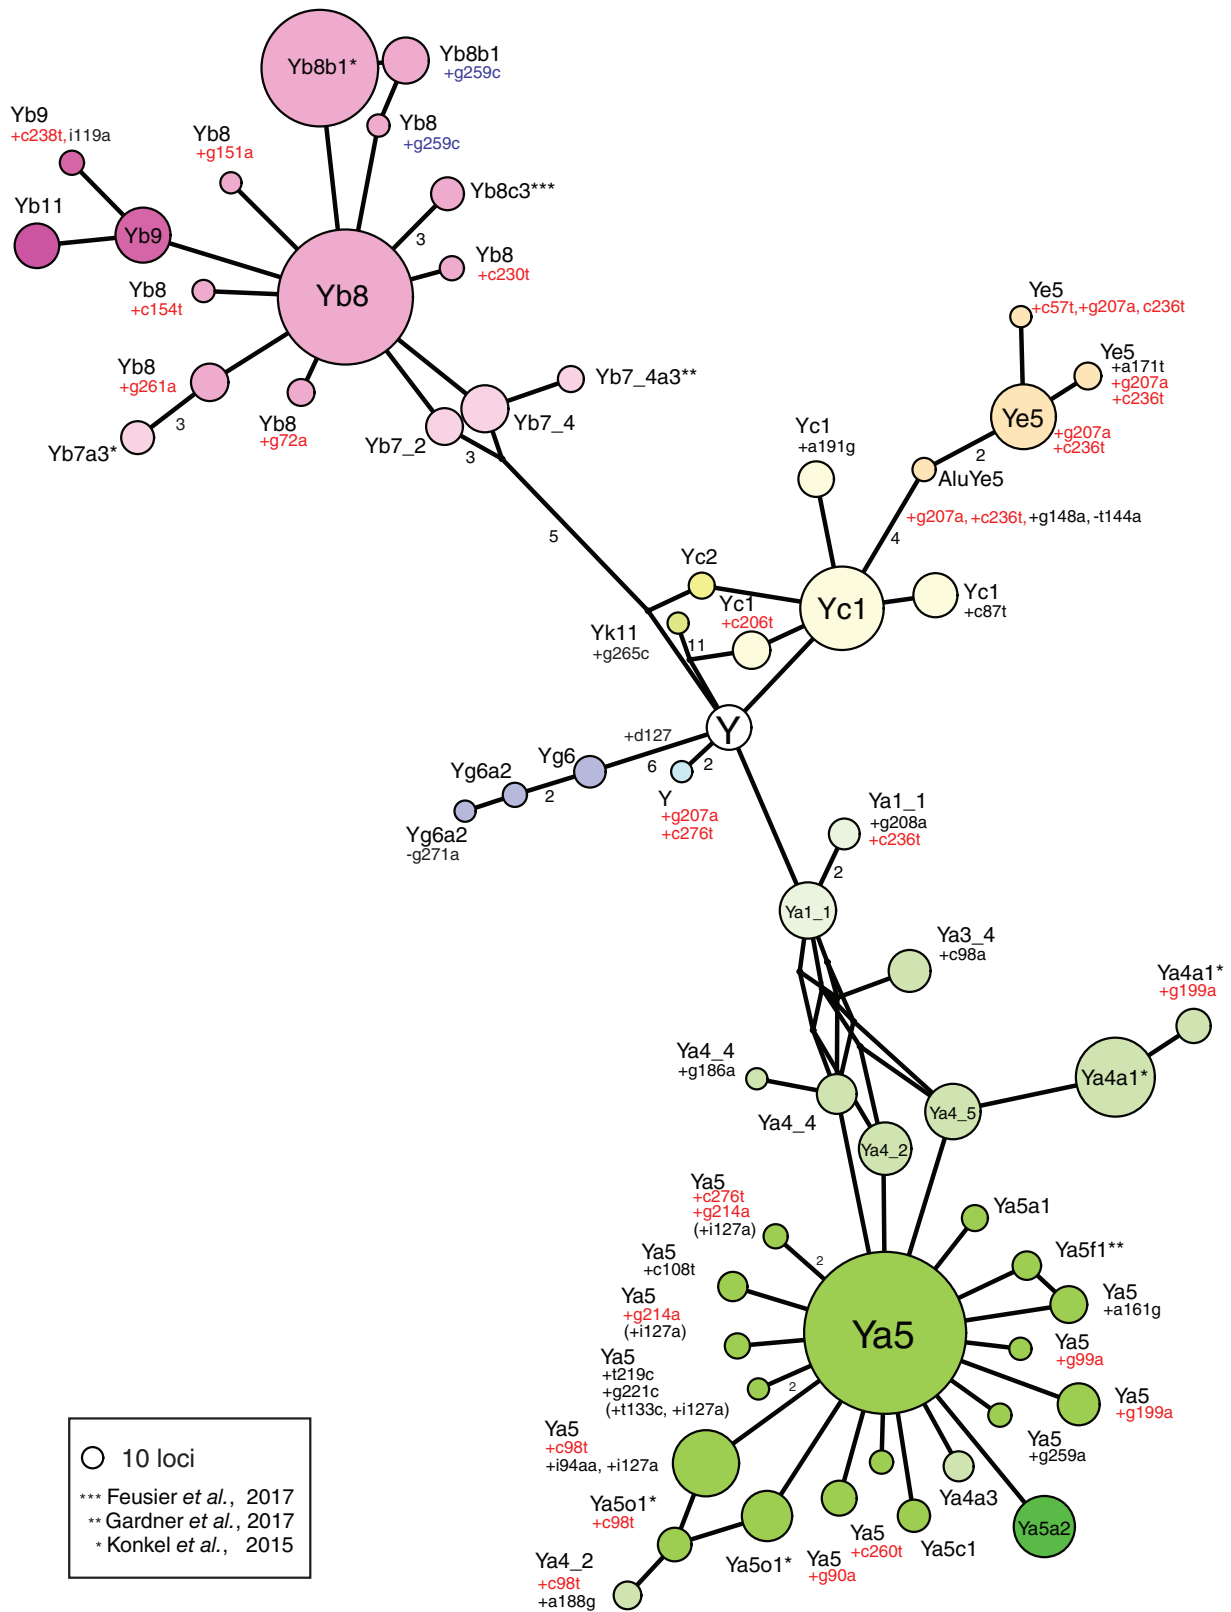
Yb8b1*
Yb8b1
+g259c
Yb9
+c238t, i119a
Yb8
+g151a
Yb8
+g259c
Yb8c3***
Yb11
Yb9
3
Yb8
+c230t
Yb8
+c154t
Yb8
Yb8
+g261a
Yb7_4a3**
3
Yb8
+g72a
Yb7_4
Yb7a3*
Yb7_2
3
Ye5
+c57t,+g207a, c236t
Ye5
+a171t
+g207a
+c236t
Ye5
+g207a
+c236t
2
Yc1
+a191g
AluYe5
+g207a, +c236t, +g148a, -t144a
5
4
Yc2
Yc1
Yc1
+c206t
Yc1
+c87t
Yk11
+g265c
11
Y
+d127
Yg6
Yg6a2
6
2
2
Y
+g207a
+c276t
Yg6a2
-g271a
Ya1_1
+g208a
+c236t
2
Ya1_1
Ya3_4
+c98a
Ya4a1*
+g199a
Ya4_4
+g186a
Ya4a1*
Ya4_5
Ya4_4
Ya4_2
Ya5
+c276t
+g214a
(+i127a)
Ya5a1
Ya5
+c108t
2
Ya5f1**
Ya5
+a161g
Ya5
+g214a
(+i127a)
Ya5
Ya5
+g99a
Ya5
+t219c
+g221c
(+t133c, +i127a)
2
Ya5
+g199a
Ya5
+c98t
+i94aa, +i127a
Ya5
+g259a
Ya5o1*
+c98t
Ya4a3
Ya5a2
Ya5
+c260t
Ya5c1
Ya5o1*
Ya5
+g90a
Ya4_2
+c98t
+a188g
10 loci
*** Feusier et al., 2017
** Gardner et al., 2017
* Konkel et al., 2015